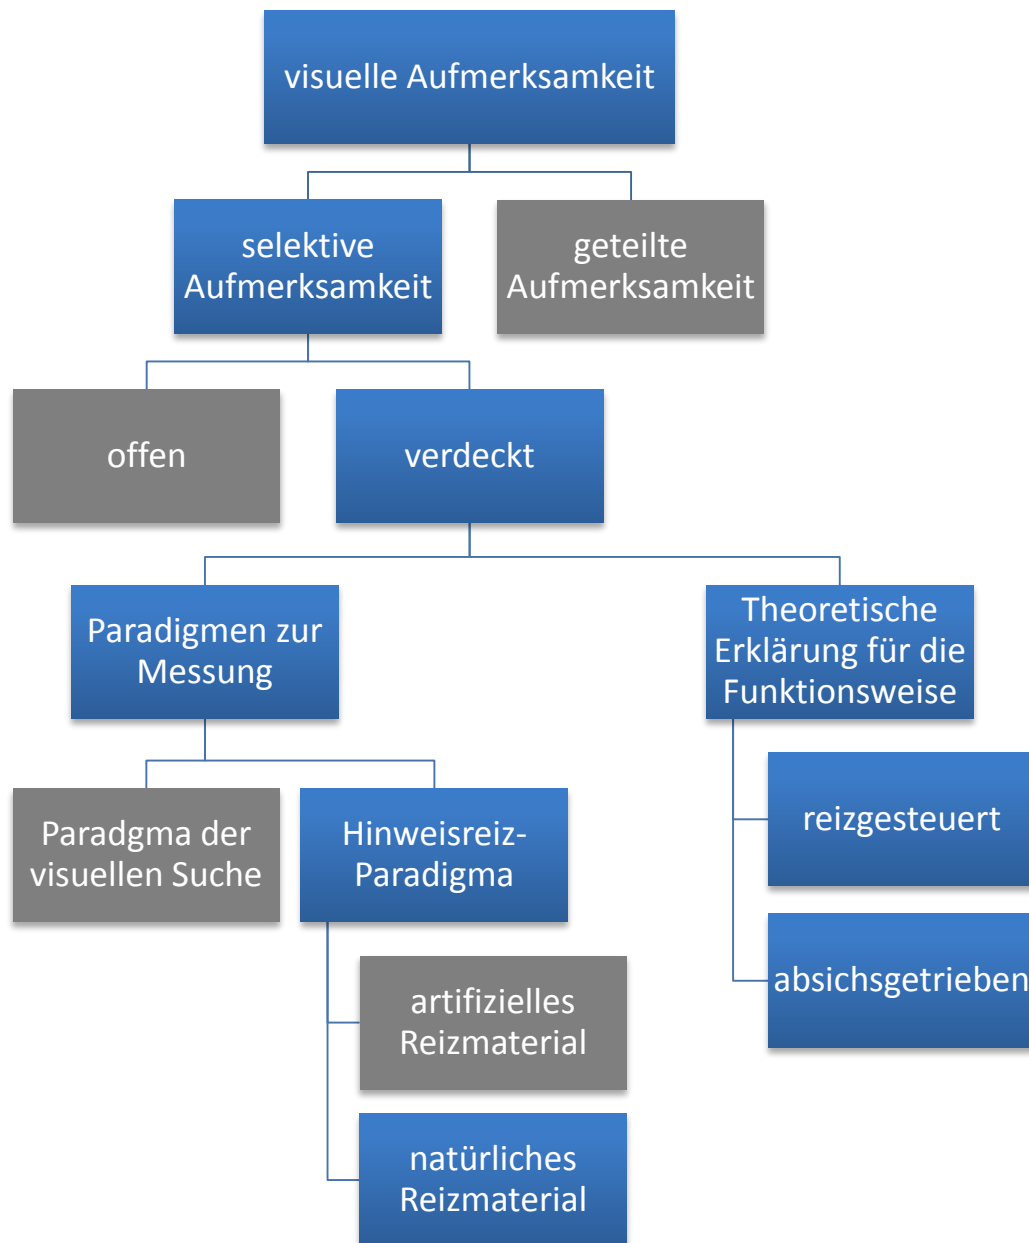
visuelle Aufmerksamkeit

selektive Aufmerksamkeit

geteilte Aufmerksamkeit

offen

verdeckt

Paradigmen zur Messung

Theoretische Erklärung für die Funktionsweise

Paradgma der visuellen Suche

Hinweisreiz-Paradigma

reizgesteuert

absichsgetrieben

artifizielles Reizmaterial

natürliches Reizmaterial